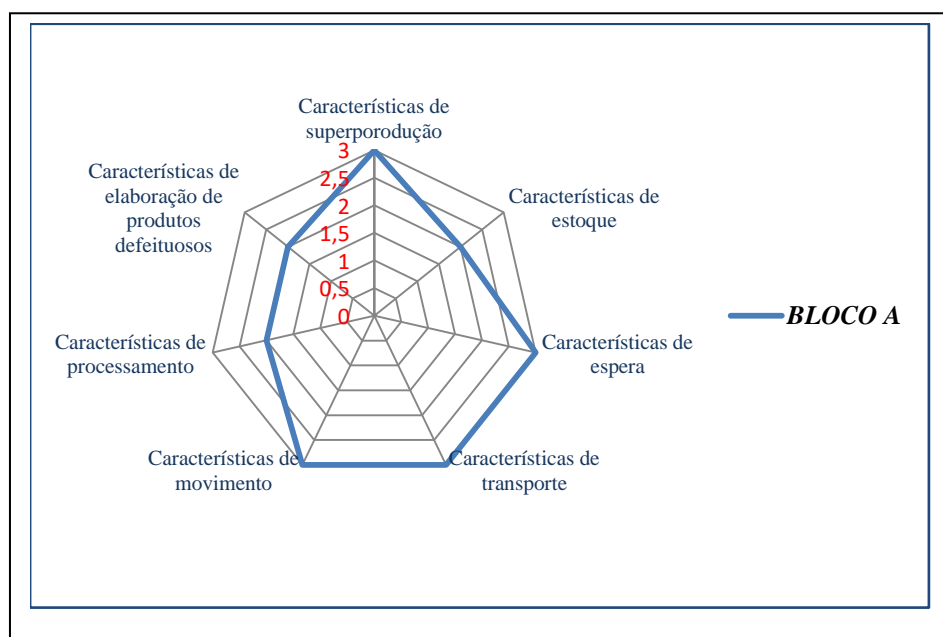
Características de superporodução

3
2,5
2
1,5
1
0,5
0

Características de estoque

Características de espera

Características de transporte

Características de movimento

Características de processamento

Características de elaboração de produtos defeituosos

BLOCO A